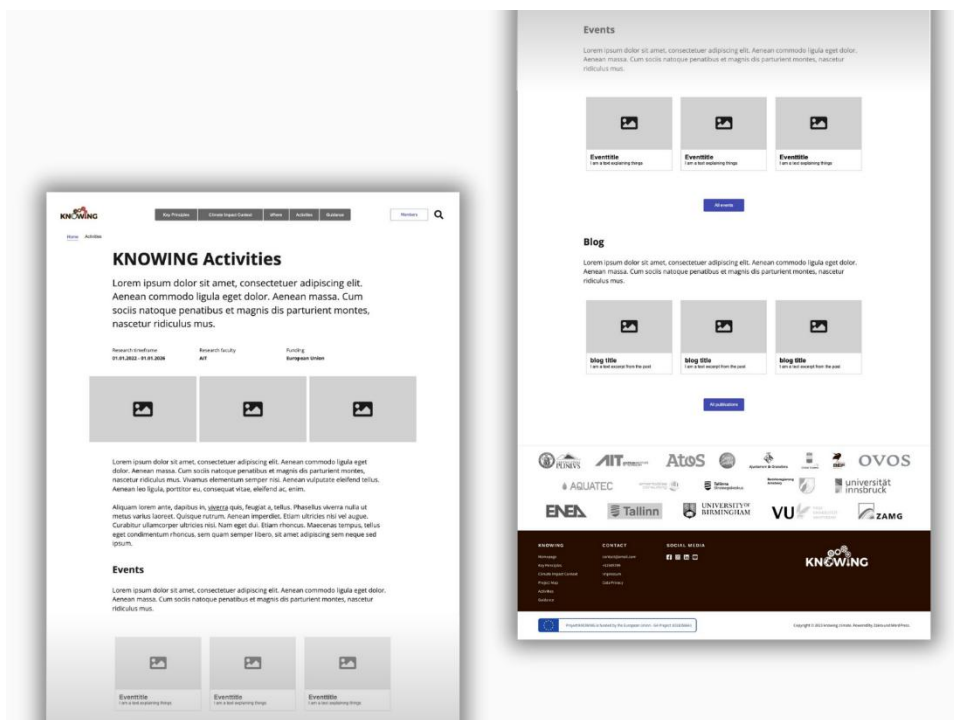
KNOWING

Key Principles | Climate Impact Content | Where | Activities | Business

Members

Home Activities

KNOWING Activities

Lorem ipsum dolor sit amet, consectetuer adipiscing elit. Aenean commodo ligula eget dolor. Aenean massa. Cum sociis natoque penatibus et magnis dis parturient montes, nascetur ridiculus mus.

Research timeframe
01.01.2022 - 01.01.2026

Research faculty
AIT

Funding
European Union

Lorem ipsum dolor sit amet, consectetuer adipiscing elit. Aenean commodo ligula eget dolor. Aenean massa. Cum sociis natoque penatibus et magnis dis parturient montes, nascetur ridiculus mus. Vivamus elementum semper nisi. Aenean vulputate eleifend tellus. Aenean leo ligula, porttitor eu, consequat vitae, eleifend ac, enim.

Aliquam lorem ante, dapibus in, viverra quis, feugiat a, tellus. Phasellus viverra nulla ut metus varius laoreet. Quisque rutrum. Aenean imperdiet. Etiam ultricies nisi vel augue. Curabitur ullamcorper ultricies nisi. Nam eget dui. Etiam rhoncus. Maecenas tempus, tellus eget condimentum rhoncus, sem quam semper libero, sit amet adipiscing sem neque sed ipsum.

Events

Lorem ipsum dolor sit amet, consectetuer adipiscing elit. Aenean commodo ligula eget dolor. Aenean massa. Cum sociis natoque penatibus et magnis dis parturient montes, nascetur ridiculus mus.

Eventtitle
I am a text explaining things

Eventtitle
I am a text explaining things

Eventtitle
I am a text explaining things

Events

Lorem ipsum dolor sit amet, consectetuer adipiscing elit. Aenean commodo ligula eget dolor. Aenean massa. Cum sociis natoque penatibus et magnis dis parturient montes, nascetur ridiculus mus.

Eventtitle
I am a text explaining things

Eventtitle
I am a text explaining things

Eventtitle
I am a text explaining things

All events

Blog

Lorem ipsum dolor sit amet, consectetuer adipiscing elit. Aenean commodo ligula eget dolor. Aenean massa. Cum sociis natoque penatibus et magnis dis parturient montes, nascetur ridiculus mus.

blog title
I am a text excerpt from the post

blog title
I am a text excerpt from the post

blog title
I am a text excerpt from the post

All publications

PONIVS AIT AtoS OVOS AQUATEC Tallinn universität innsbruck ENEA Tallinn UNIVERSITY OF BIRMINGHAM VU ZAMG

KNOWING
Homepage
Key Principles
Climate Impact Context
Project Map
Activities
Business

CONTACT
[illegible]
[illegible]
Impressum
Data Privacy

SOCIAL MEDIA

KNOWING

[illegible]

Copyright © 2022 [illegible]